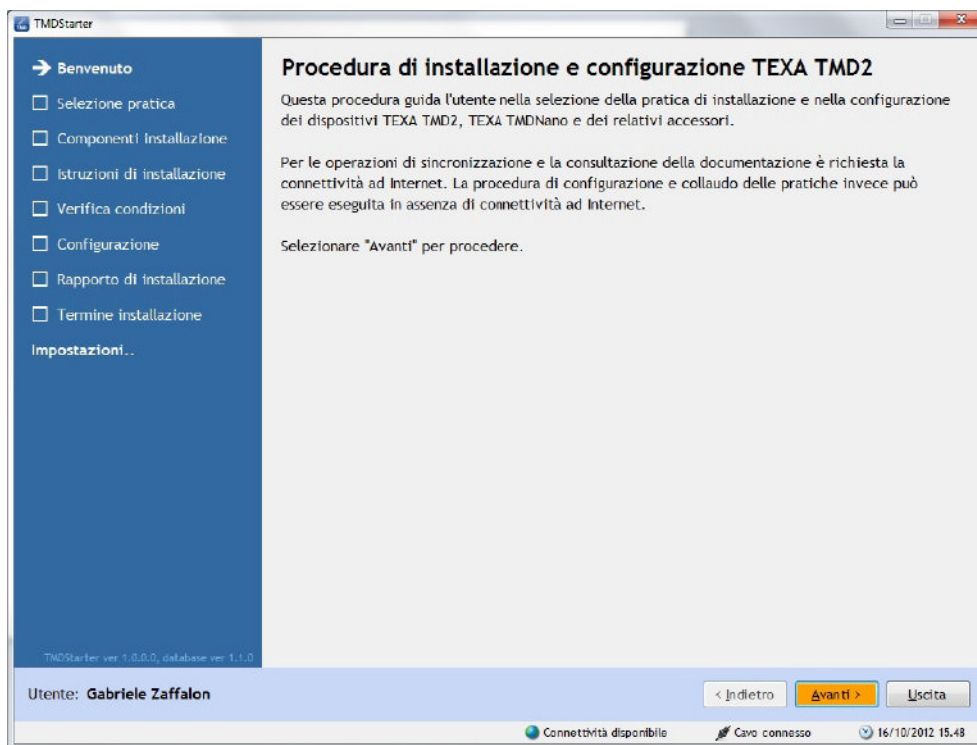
TMDStarter

Benvenuto
Selezione pratica
Componenti installazione
Istruzioni di installazione
Verifica condizioni
Configurazione
Rapporto di installazione
Termine installazione
Impostazioni..

TMDStarter ver 1.0.0.0, database ver 1.1.0

Procedura di installazione e configurazione TEXA TMD2

Questa procedura guida l'utente nella selezione della pratica di installazione e nella configurazione dei dispositivi TEXA TMD2, TEXA TMDNano e dei relativi accessori.

Per le operazioni di sincronizzazione e la consultazione della documentazione è richiesta la connettività ad Internet. La procedura di configurazione e collaudo delle pratiche invece può essere eseguita in assenza di connettività ad Internet.

Selezionare "Avanti" per procedere.

Utente: Gabriele Zaffalon

< Indietro
Avanti >
Uscita

Connettività disponibile
Cavo connesso
16/10/2012 15.48